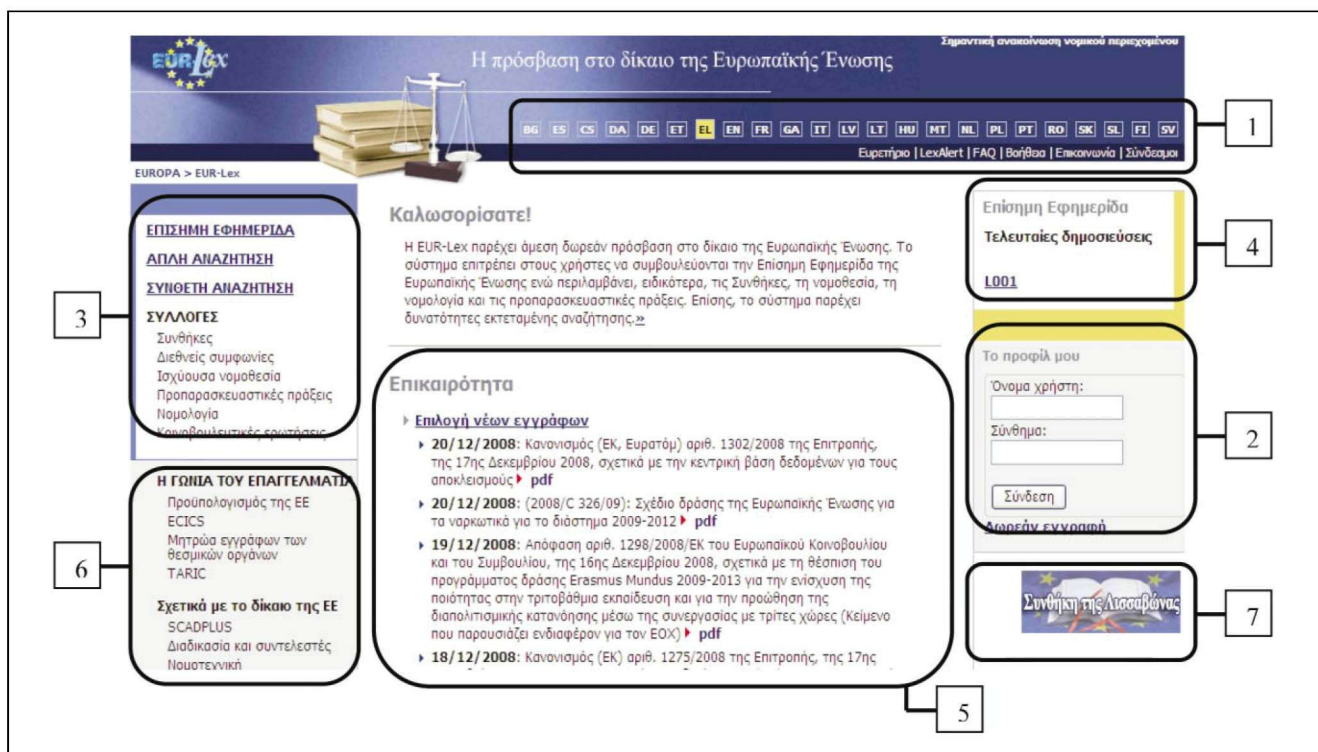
EUR-Lex

Η πρόσβαση στο δίκαιο της Ευρωπαϊκής Ένωσης

Σημαντική ανακοίνωση νομικού περιεχομένου

BG ES CS DA DE ET EL EN FR GA IT LV LT HU MT NL PL PT RO SK SL FI SV

Ευρετήριο | LexAlert | FAQ | Βοήθεια | Επικοινωνία | Σύνδεσμοι

1

EUROPA > EUR-Lex

ΕΠΙΣΗΜΗ ΕΦΗΜΕΡΙΔΑ

ΑΠΛΗ ΑΝΑΖΗΤΗΣΗ

ΣΥΝΘΕΤΗ ΑΝΑΖΗΤΗΣΗ

ΣΥΛΛΟΓΕΣ
Συνθήκες
Διεθνείς συμφωνίες
Ισχύουσα νομοθεσία
Προπαρασκευαστικές πράξεις
Νομολογία
Κοινοβουλευτικές ερωτήσεις

3

Η ΓΩΝΙΑ ΤΟΥ ΕΠΑΓΓΕΛΜΑΤΙ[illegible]
Προϋπολογισμός της ΕΕ
ECICS
Μητρώα εγγράφων των θεσμικών οργάνων
TARIC

Σχετικά με το δίκαιο της ΕΕ
SCADPLUS
Διαδικασία και συντελεστές
Νομοτεχνική

6

Καλωσορίσατε!

Η EUR-Lex παρέχει άμεση δωρεάν πρόσβαση στο δίκαιο της Ευρωπαϊκής Ένωσης. Το σύστημα επιτρέπει στους χρήστες να συμβουλεύονται την Επίσημη Εφημερίδα της Ευρωπαϊκής Ένωσης ενώ περιλαμβάνει, ειδικότερα, τις Συνθήκες, τη νομοθεσία, τη νομολογία και τις προπαρασκευαστικές πράξεις. Επίσης, το σύστημα παρέχει δυνατότητες εκτεταμένης αναζήτησης.»

Επικαιρότητα

Επιλογή νέων εγγράφων

20/12/2008: Κανονισμός (ΕΚ, Ευρατόμ) αριθ. 1302/2008 της Επιτροπής, της 17ης Δεκεμβρίου 2008, σχετικά με την κεντρική βάση δεδομένων για τους αποκλεισμούς pdf

20/12/2008: (2008/C 326/09): Σχέδιο δράσης της Ευρωπαϊκής Ένωσης για τα ναρκωτικά για το διάστημα 2009-2012 pdf

19/12/2008: Απόφαση αριθ. 1298/2008/ΕΚ του Ευρωπαϊκού Κοινοβουλίου και του Συμβουλίου, της 16ης Δεκεμβρίου 2008, σχετικά με τη θέσπιση του προγράμματος δράσης Erasmus Mundus 2009-2013 για την ενίσχυση της ποιότητας στην τριτοβάθμια εκπαίδευση και για την προώθηση της διαπολιτισμικής κατανόησης μέσω της συνεργασίας με τρίτες χώρες (Κείμενο που παρουσιάζει ενδιαφέρον για τον ΕΟΧ) pdf

18/12/2008: Κανονισμός (ΕΚ) αριθ. 1275/2008 της Επιτροπής, της 17ης

5

Επίσημη Εφημερίδα

Τελευταίες δημοσιεύσεις

L001

4

Το προφίλ μου

Όνομα χρήστη:

Σύνθημα:

Σύνδεση

Δωρεάν εγγραφή

2

Συνθήκη της Λισσαβώνας

7